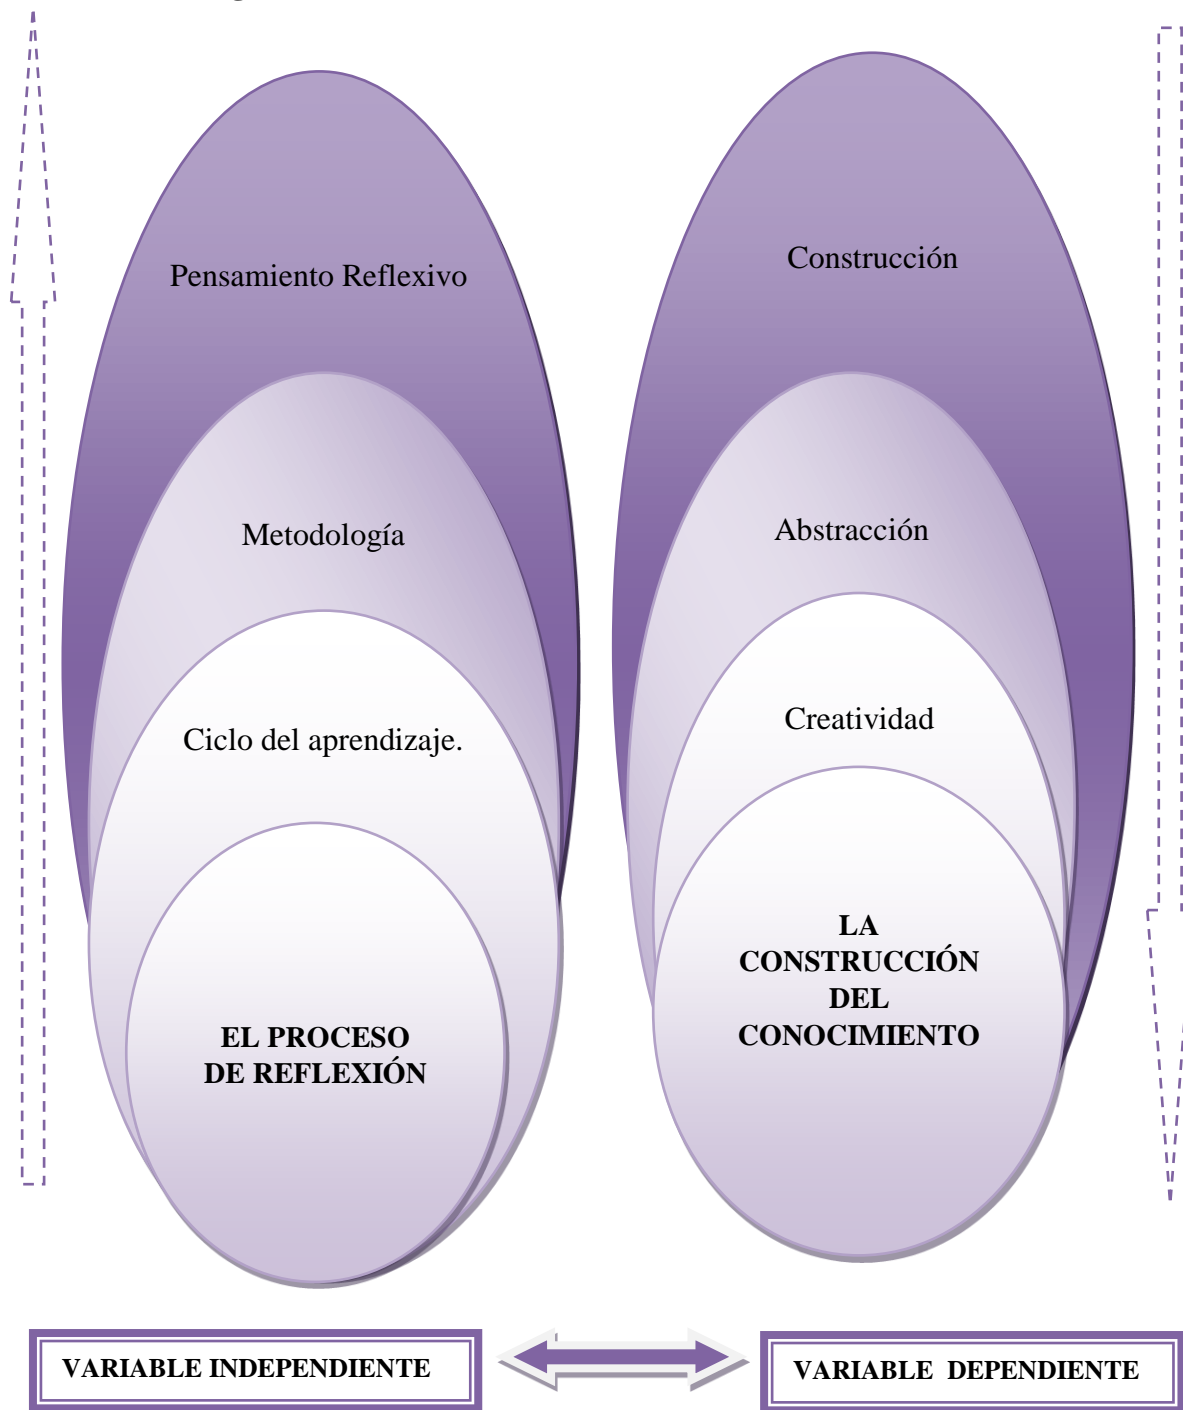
Pensamiento Reflexivo

Metodología

Ciclo del aprendizaje.

EL PROCESO DE REFLEXIÓN

Construcción

Abstracción

Creatividad

LA CONSTRUCCIÓN DEL CONOCIMIENTO

VARIABLE INDEPENDIENTE

VARIABLE DEPENDIENTE